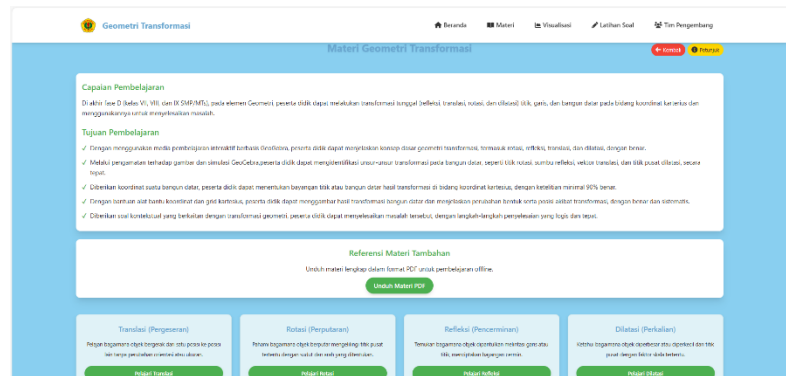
Geometri Transformasi

Beranda Materi Visualisasi Latihan Soal Tim Pengembang

Materi Geometri Transformasi

Kembali Petunjuk

Capaian Pembelajaran

Di akhir fase D (kelas VII, VIII, dan IX SMP/MTs), pada elemen Geometri, peserta didik dapat melakukan transformasi tunggal (refleksi, translasi, rotasi, dan dilatasi) titik, garis, dan bangun datar pada bidang koordinat kartesius dan menggunakannya untuk menyelesaikan masalah.

Tujuan Pembelajaran

✓ Dengan menggunakan media pembelajaran interaktif berbasis GeoGebra, peserta didik dapat menjelaskan konsep dasar geometri transformasi, termasuk rotasi, refleksi, translasi, dan dilatasi, dengan benar.

✓ Melalui pengamatan terhadap gambar dan simulasi GeoGebra, peserta didik dapat mengidentifikasi unsur-unsur transformasi pada bangun datar, seperti titik rotasi, sumbu refleksi, vektor translasi, dan titik pusat dilatasi, secara tepat.

✓ Diberikan koordinat suatu bangun datar, peserta didik dapat menentukan bayangan titik atau bangun datar hasil transformasi di bidang koordinat kartesius, dengan ketelitian minimal 90% benar.

✓ Dengan bantuan alat bantu koordinat dan grid kartesius, peserta didik dapat menggambar hasil transformasi bangun datar dan menjelaskan perubahan bentuk serta posisi akibat transformasi, dengan benar dan sistematis.

✓ Diberikan soal kontekstual yang berkaitan dengan transformasi geometri, peserta didik dapat menyelesaikan masalah tersebut, dengan langkah-langkah penyelesaian yang logis dan tepat.

Referensi Materi Tambahan

Unduh materi lengkap dalam format PDF untuk pembelajaran offline.

Unduh Materi PDF

Translasi (Pergeseran)

Pelajari bagaimana objek bergeser dari satu posisi ke posisi lain tanpa perubahan orientasi atau ukuran.

Pelajari Translasi

Rotasi (Perputaran)

Pahami bagaimana objek berputar mengelilingi titik pusat tertentu dengan sudut dan arah yang ditentukan.

Pelajari Rotasi

Refleksi (Pencerminan)

Temukan bagaimana objek dipantulkan melintasi garis atau titik, menciptakan bayangan cermin.

Pelajari Refleksi

Dilatasi (Perkalian)

Ketahui bagaimana objek diperbesar atau diperkecil dari titik pusat dengan faktor skala tertentu.

Pelajari Dilatasi